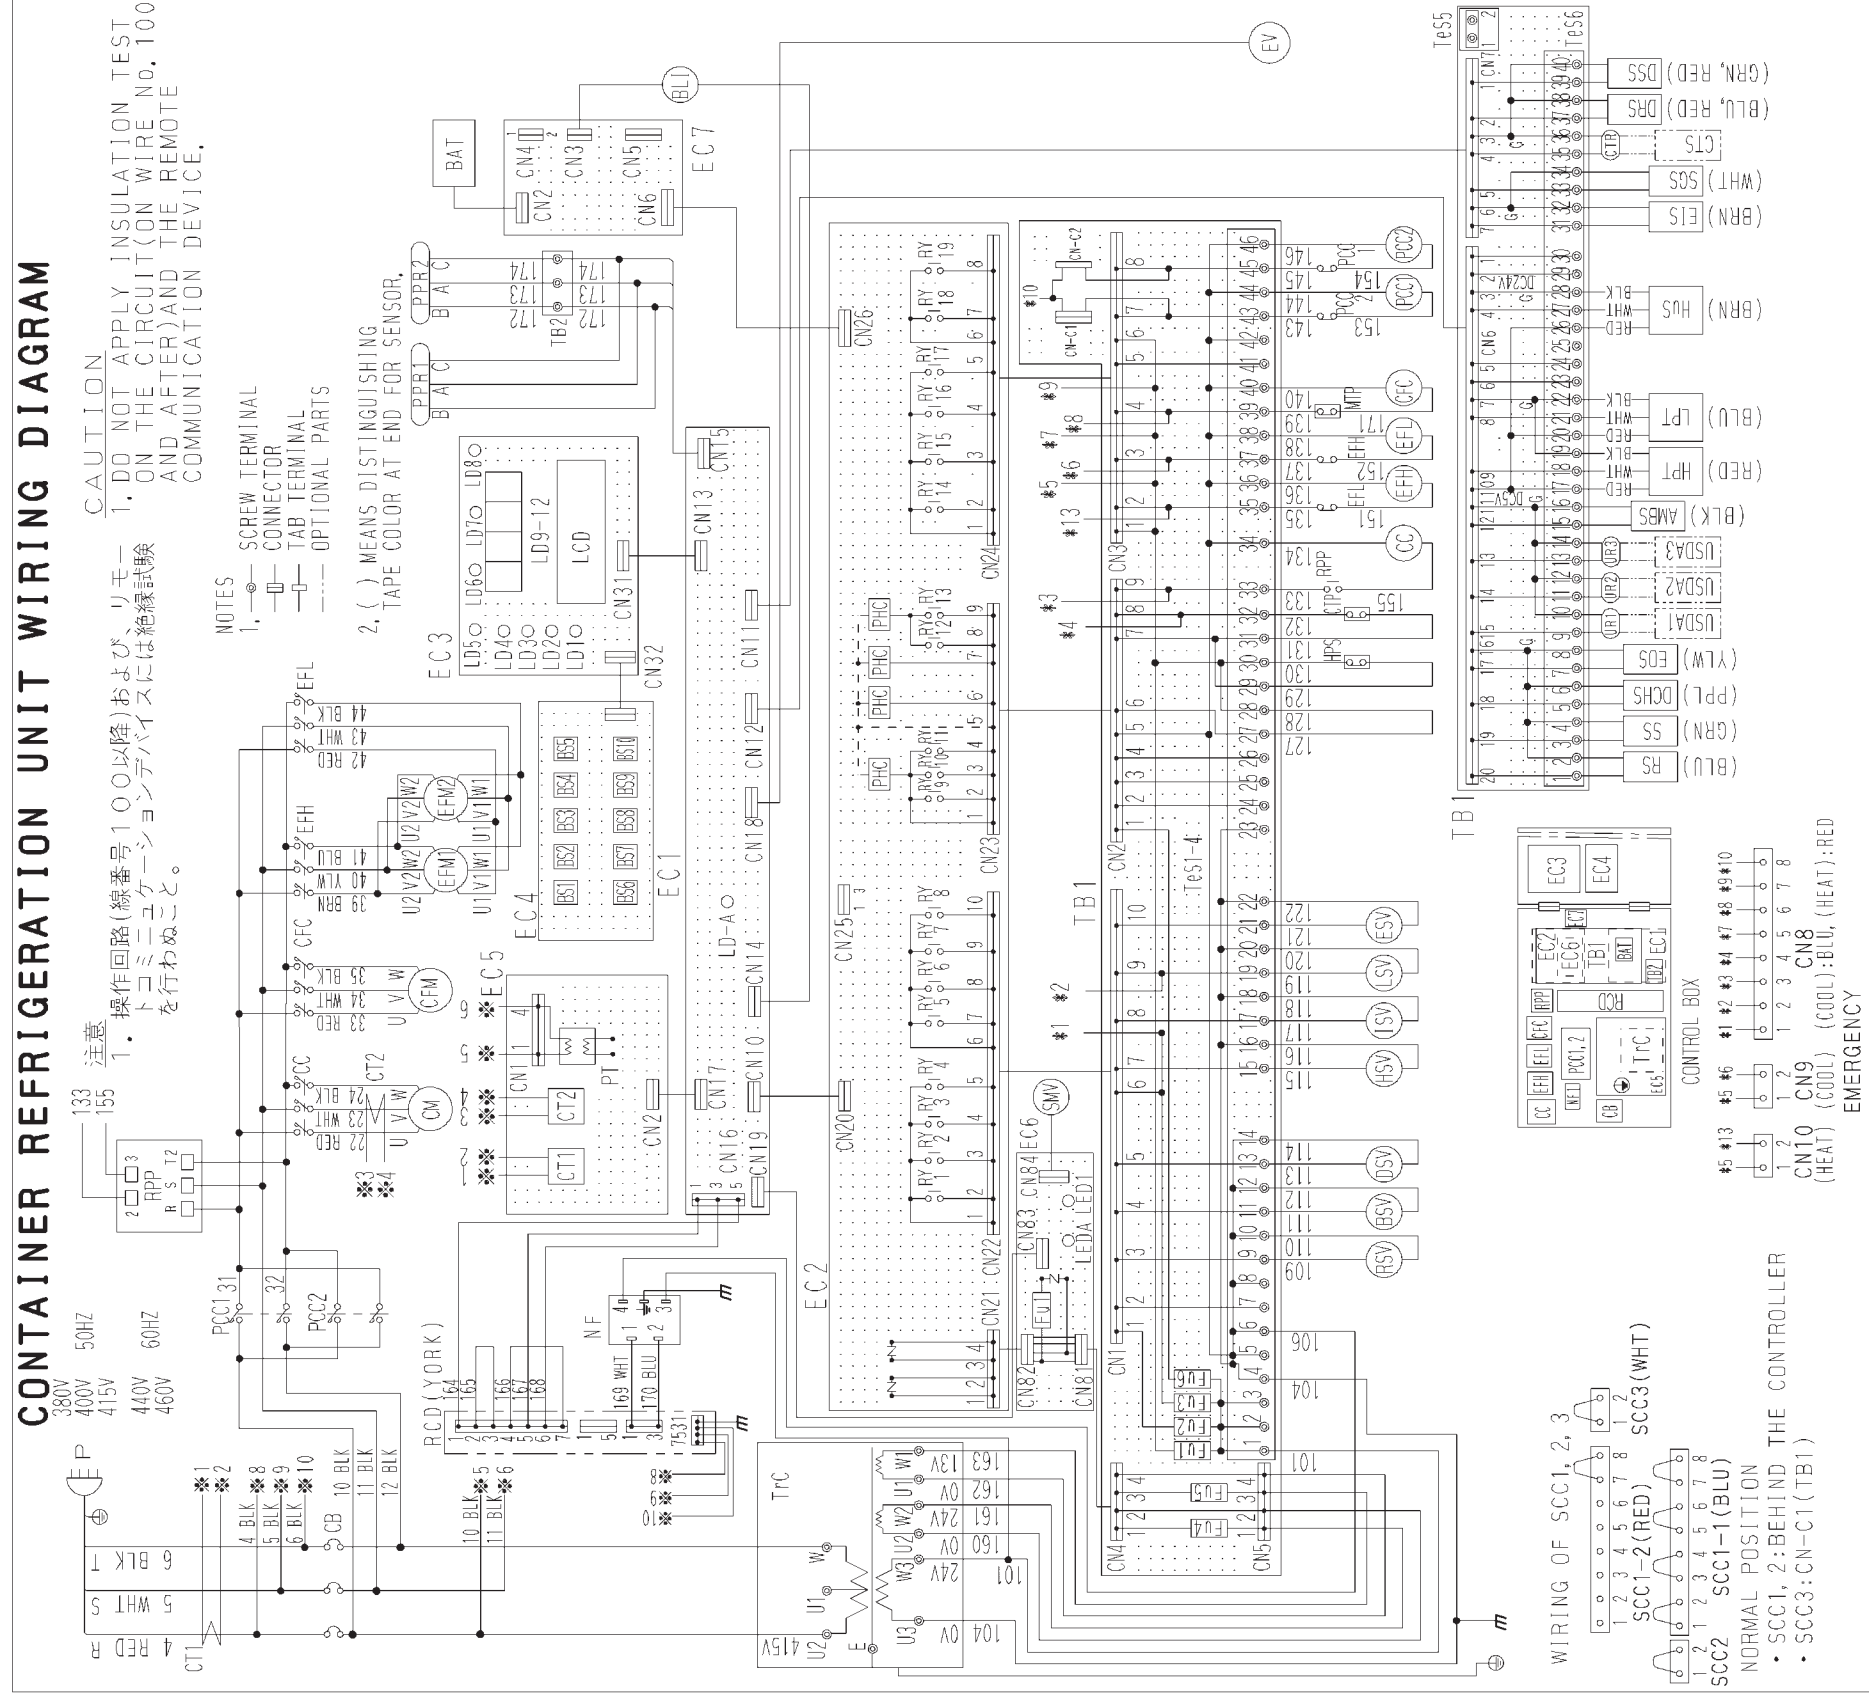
CONTAINER REFRIGERATION UNIT WIRING DIAGRAM

CAUTION
1. DO NOT APPLY INSULATION TEST ON THE CIRCUIT (ON WIRE No. 100 AND AFTER) AND THE REMOTE COMMUNICATION DEVICE.

注意
1. 操作回路(線番号100以降)および、リモートコミュニケーションデバイスには絶縁試験を行わぬこと。

NOTES
1. SCREW TERMINAL
CONNECTOR
TAB TERMINAL
OPTIONAL PARTS

2. ( ) MEANS DISTINGUISHING TAPE COLOR AT END FOR SENSOR.

380V 400V 415V 50HZ
440V 460V 60HZ

133
155
RPP

CT1 4 RED R 5 WHT S 6 BLK T
P
※1 ※2 ※8 ※9 ※10
4 BLK 5 BLK 6 BLK 10 BLK 11 BLK 12 BLK
CB
10 BLK 11 BLK ※5 ※6
PCC1 31 32 PCC2
CC 22 RED 23 WHT 24 BLK CT2 CM U V W
CFC 33 RED 34 WHT 35 BLK CFM U V W
EFH 39 BRN 40 YLW 41 BLU EFM1 EFM2
EFL 42 RED 43 WHT 44 BLK
※3 ※4

RCD (YORK) 164 165 166 167 168
NF 169 WHT 170 BLU
※8 ※9 ※10

TrC 415V 0V 24V 0V 24V 0V 13V 104 160 161 162 163 101

EC4 BS1 BS2 BS3 BS4 BS5 BS6 BS7 BS8 BS9 BS10
EC1
EC3 LD1 LD2 LD3 LD4 LD5 LD6 LD7 LD8 LD9-12 LCD CN31 CN32
EC5 PT CT1 CT2 CN1 CN2
LD-A
CN5 CN13 CN11 CN12 CN18 CN14 CN10 CN17 CN16 CN19

BAT EC7 CN2 CN4 CN3 CN5 CN6 BLI EV
PPR1 PPR2 B A C TB2 172 173 174

EC2 CN20 CN21 CN22 CN23 CN24 CN25 CN26 PHC RY
EC6 SMV CN82 CN83 CN84 CN81 FU1 LEDA LED1

TB1 TeS1-4 CN1 CN2 CN3 CN4 CN5 FU1 FU2 FU3 FU4 FU5 FU6
101 104 106 109 110 111 112 113 114 115 116 117 118 119 120 121 122
RSV BSV DSV HSV ISV LSV ESV
127 128 129 130 131 132 133 134 135 136 137 138 139 140 143 144 145 146 151 152 153 154 155 171
HPS CTP RPP CC EFL EFH MTP CFC PCC1 PCC2
CN-C1 CN-C2
※1 ※2 ※3 ※4 ※5 ※6 ※7 ※8 ※9 ※10 ※13

TeS5 TeS6 TB1 CN6 CN7 DC24V DC5V
(BLU) RS
(GRN) SS
(PPL) DCHS
(YLW) EOS
USDA1 USDA2 USDA3
(BLK) AMBS
(RED) HPT
(BLU) LPT
(BRN) HUS
(BRN) EIS
(WHT) SGS
CTS
(BLU, RED) DRS
(GRN, RED) DSS

CONTROL BOX
EC3 EC4 EC2 EC6 TB1 BAT EC1 TB2 RPP RCD CFC EFL EFH PCC1,2 CC NF1 CB TrC EC5

CN10 (HEAT) ※5 ※13
CN9 (COOL) ※5 ※6
CN8 (COOL):BLU, (HEAT):RED
EMERGENCY

WIRING OF SCC1, 2, 3
SCC2 SCC1-2(RED) SCC1-1(BLU) SCC3(WHT)
NORMAL POSITION
・SCC1, 2:BEHIND THE CONTROLLER
・SCC3:CN-C1(TB1)